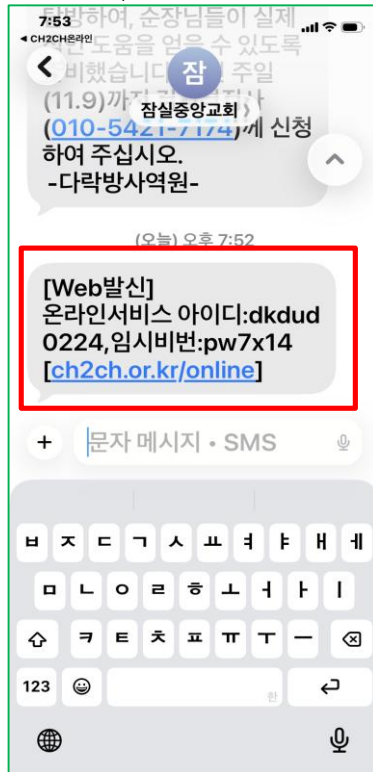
7:53
◂ CH2CH온라인
탐비하여, 순장님들이 실제 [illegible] 도움을 얻을 수 있도록 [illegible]비했습니다 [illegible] 주일 (11.9)까지 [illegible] (010-5421-7174)에 신청하여 주십시오.
-다락방사역원-
잠
잠실중앙교회 ›
(오늘) 오후 7:52
[Web발신]
온라인서비스 아이디:dkdud0224,임시비번:pw7x14
[ch2ch.or.kr/online]
+
문자 메시지 • SMS
ㅂ ㅈ ㄷ ㄱ ㅅ ㅛ ㅕ ㅑ ㅐ ㅔ
ㅁ ㄴ ㅇ ㄹ ㅎ ㅗ ㅓ ㅏ ㅣ
ㅋ ㅌ ㅊ ㅍ ㅠ ㅜ ㅡ
123
한